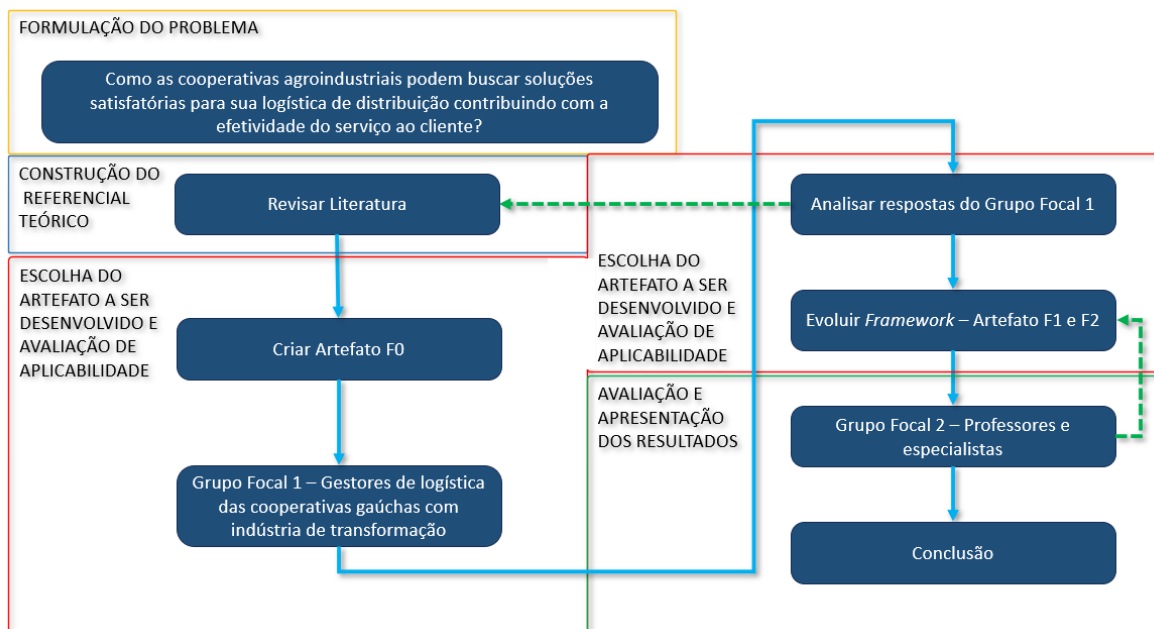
FORMULAÇÃO DO PROBLEMA

Como as cooperativas agroindustriais podem buscar soluções satisfatórias para sua logística de distribuição contribuindo com a efetividade do serviço ao cliente?

CONSTRUÇÃO DO REFERENCIAL TEÓRICO

Revisar Literatura

ESCOLHA DO ARTEFATO A SER DESENVOLVIDO E AVALIAÇÃO DE APLICABILIDADE

Criar Artefato F0

Grupo Focal 1 – Gestores de logística das cooperativas gaúchas com indústria de transformação

Analisar respostas do Grupo Focal 1

ESCOLHA DO ARTEFATO A SER DESENVOLVIDO E AVALIAÇÃO DE APLICABILIDADE

Evoluir *Framework* – Artefato F1 e F2

AVALIAÇÃO E APRESENTAÇÃO DOS RESULTADOS

Grupo Focal 2 – Professores e especialistas

Conclusão